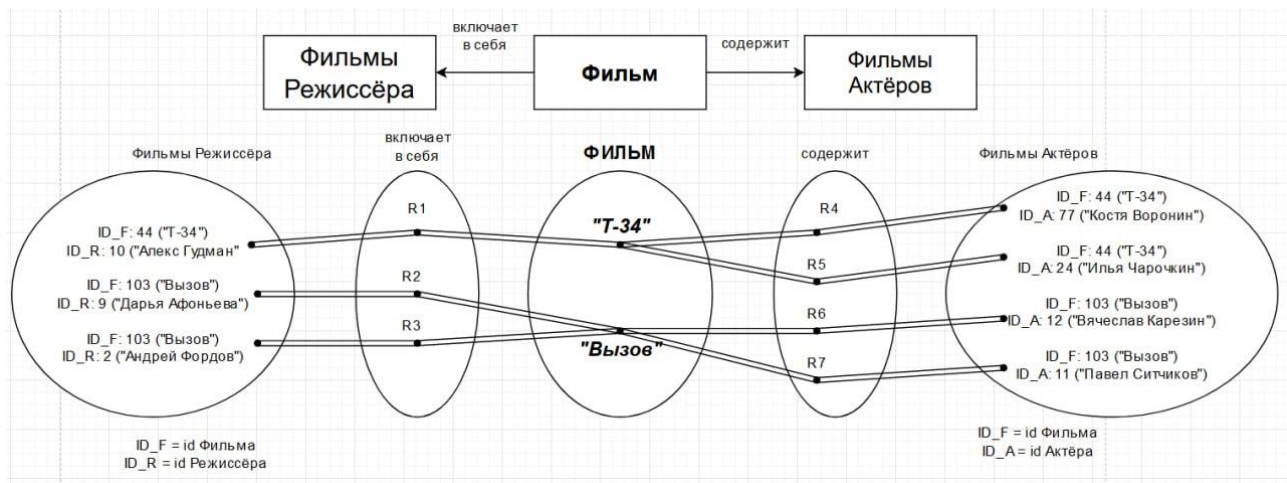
Фильмы Режиссёра

включает в себя

Фильм

содержит

Фильмы Актёров

Фильмы Режиссёра

включает в себя

ФИЛЬМ

содержит

Фильмы Актёров

ID_F: 44 ("Т-34")
ID_R: 10 ("Алекс Гудман")

ID_F: 103 ("Вызов")
ID_R: 9 ("Дарья Афоньева")

ID_F: 103 ("Вызов")
ID_R: 2 ("Андрей Фордов")

R1

R2

R3

"Т-34"

"Вызов"

R4

R5

R6

R7

ID_F: 44 ("Т-34")
ID_A: 77 ("Костя Воронин")

ID_F: 44 ("Т-34")
ID_A: 24 ("Илья Чарочкин")

ID_F: 103 ("Вызов")
ID_A: 12 ("Вячеслав Карезин")

ID_F: 103 ("Вызов")
ID_A: 11 ("Павел Ситчиков")

ID_F = id Фильма
ID_R = id Режиссёра

ID_F = id Фильма
ID_A = id Актёра